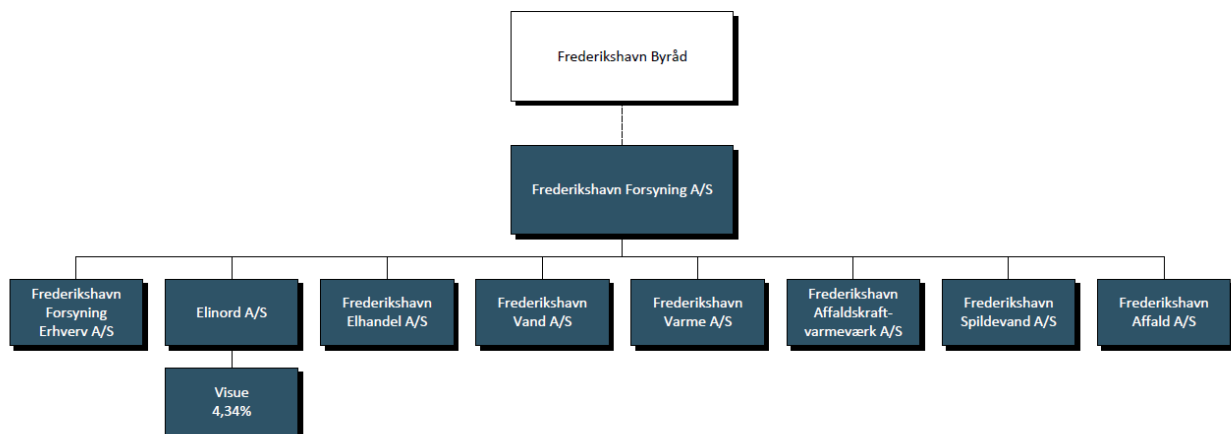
Frederikshavn Byråd

Frederikshavn Forsyning A/S

Frederikshavn Forsyning Erhverv A/S

Elinord A/S

Frederikshavn Elhandel A/S

Frederikshavn Vand A/S

Frederikshavn Varme A/S

Frederikshavn Affaldskraft-varmeværk A/S

Frederikshavn Spildevand A/S

Frederikshavn Affald A/S

Visue 4,34%